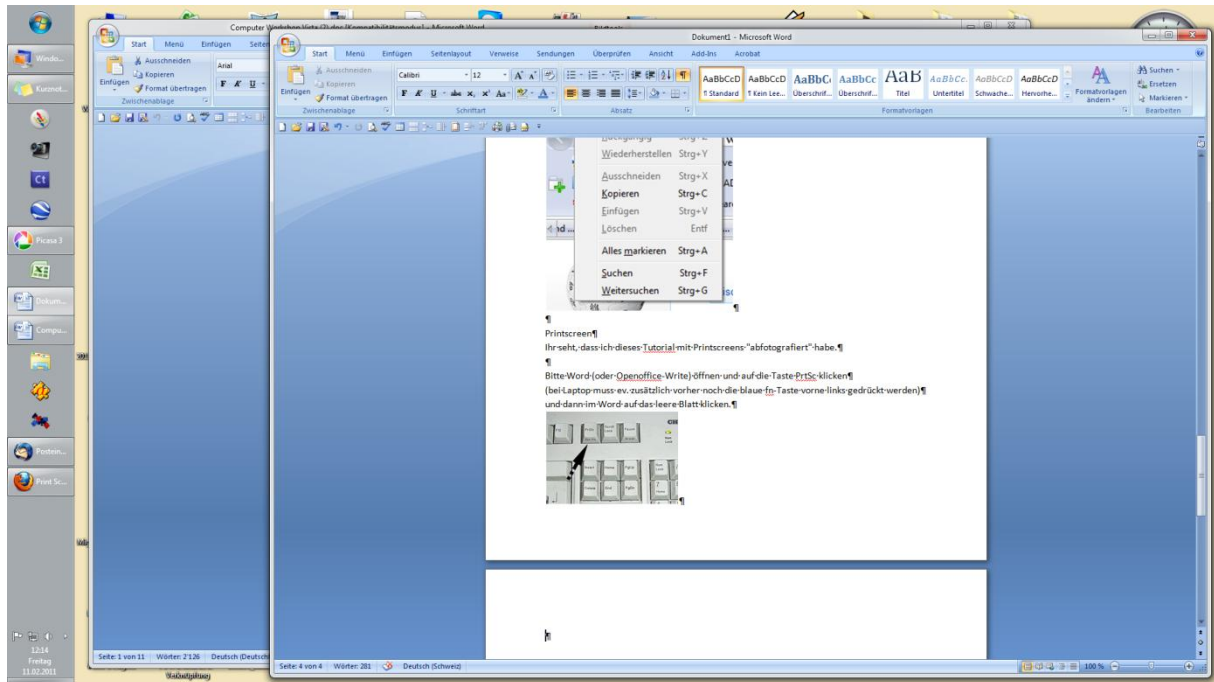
Windo...
Kurznot...
Ct
Picasa 3
Dokum...
Compu...
Postein...
Print Sc...
12:14
Freitag
11.02.2011

Computer Workshop Vista (2).doc [Kompatibilitätsmodus] - Microsoft Word
Start Menü Einfügen Seiten
Ausschneiden
Kopieren
Einfügen
Format übertragen
Zwischenablage
Arial
Seite: 1 von 11 Wörter: 2'126 Deutsch (Deutsch

Dokument1 - Microsoft Word
Start Menü Einfügen Seitenlayout Verweise Sendungen Überprüfen Ansicht Add-Ins Acrobat
Ausschneiden
Kopieren
Einfügen
Format übertragen
Zwischenablage
Calibri 12
Schriftart
Absatz
AaBbCcD ¶ Standard
AaBbCcD ¶ Kein Lee...
AaBbC Überschrif...
AaBbCc Überschrif...
AaB Titel
AaBbCc. Untertitel
AaBbCcD Schwache...
AaBbCcD Hervorhe...
Formatvorlagen ändern
Formatvorlagen
Suchen
Ersetzen
Markieren
Bearbeiten

Wiederherstellen Strg+Y
Ausschneiden Strg+X
Kopieren Strg+C
Einfügen Strg+V
Löschen Entf
Alles markieren Strg+A
Suchen Strg+F
Weitersuchen Strg+G

¶
Printscreen¶
Ihr seht, dass ich dieses Tutorial mit Printscreens "abfotografiert" habe.¶
¶
Bitte Word (oder Openoffice-Write) öffnen und auf die Taste PrtSc klicken¶
(bei Laptop muss ev. zusätzlich vorher noch die blaue fn-Taste vorne links gedrückt werden)¶
und dann im Word auf das leere Blatt klicken.¶
¶

Seite: 4 von 4 Wörter: 281 Deutsch (Schweiz)
100 %